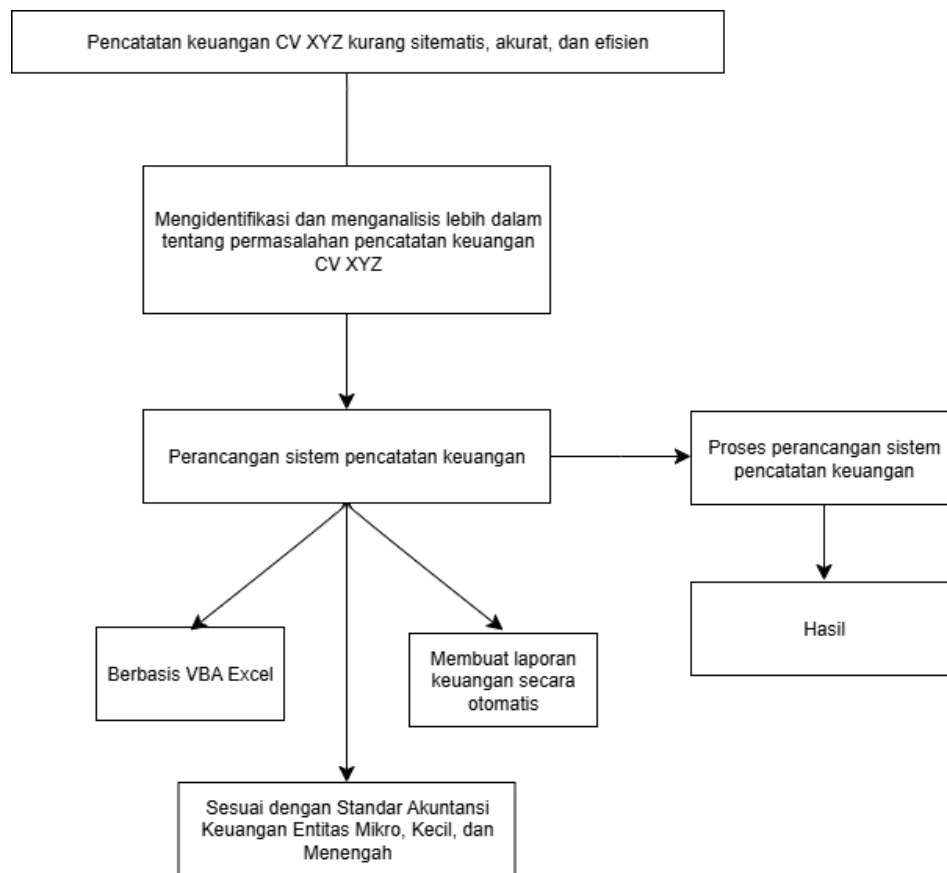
Pencatatan keuangan CV XYZ kurang sitematis, akurat, dan efisien

Mengidentifikasi dan menganalisis lebih dalam tentang permasalahan pencatatan keuangan CV XYZ

Perancangan sistem pencatatan keuangan

Proses perancangan sistem pencatatan keuangan

Hasil

Berbasis VBA Excel

Membuat laporan keuangan secara otomatis

Sesuai dengan Standar Akuntansi Keuangan Entitas Mikro, Kecil, dan Menengah